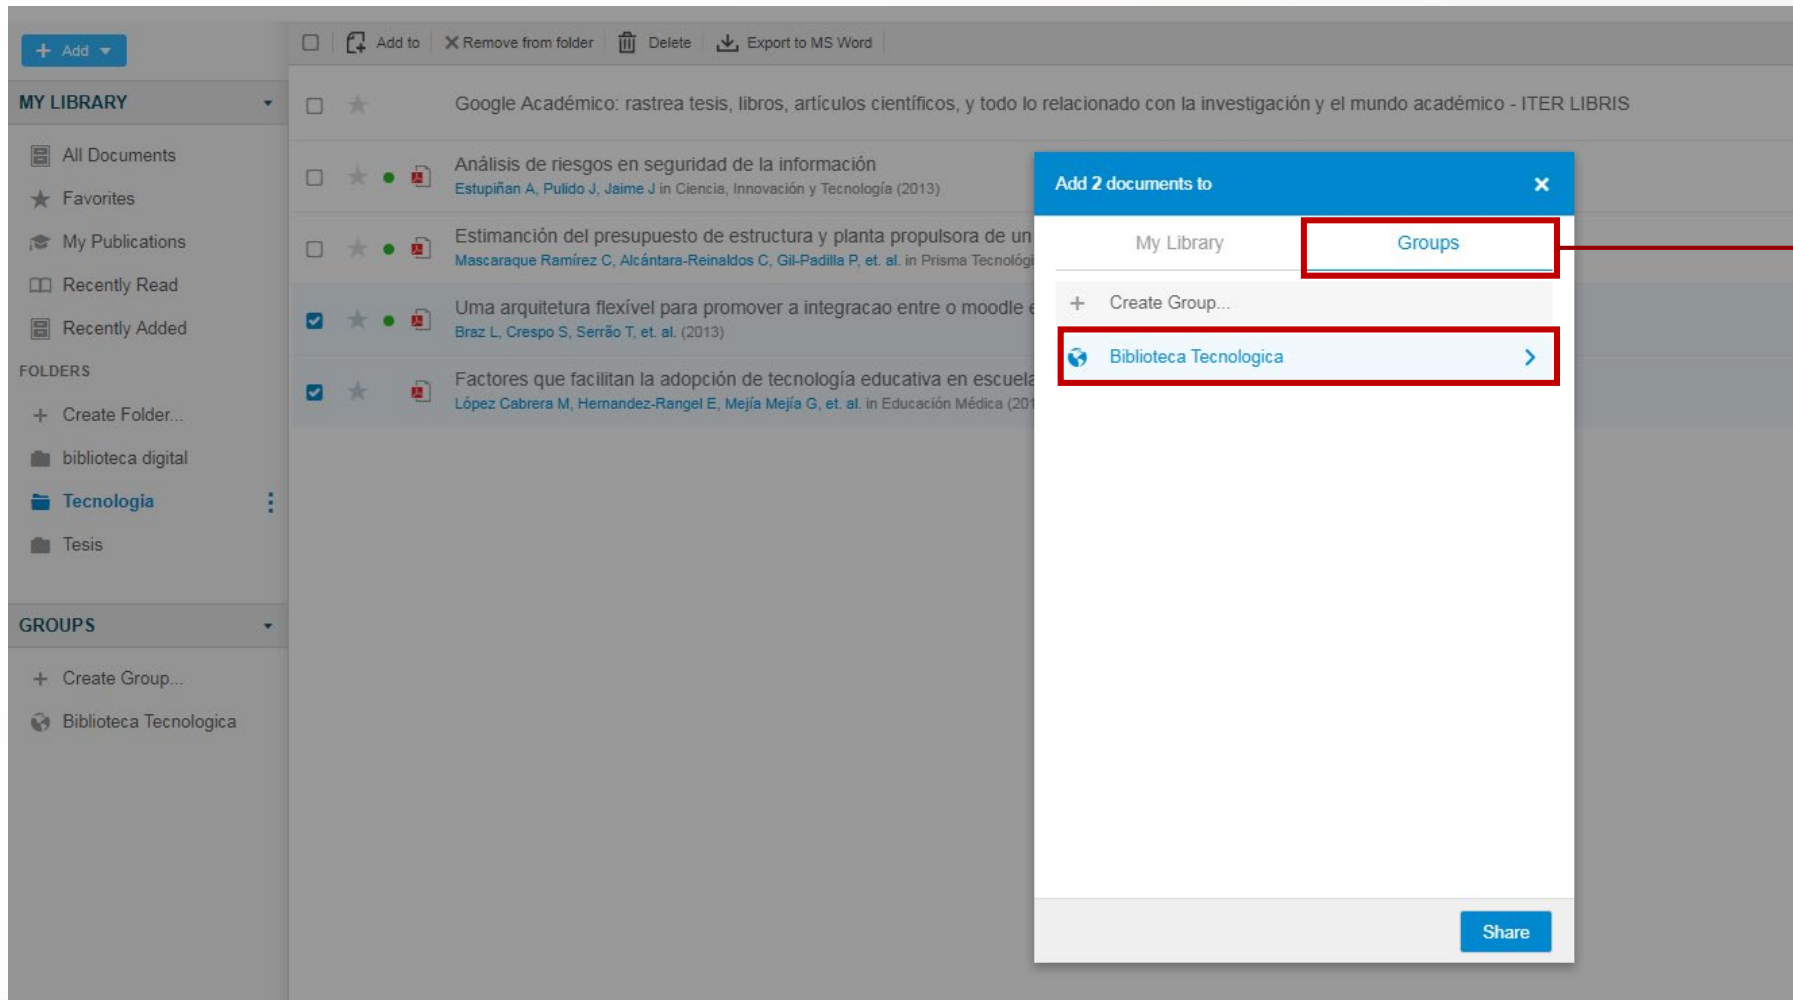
+ Add

Add to | Remove from folder | Delete | Export to MS Word

MY LIBRARY

All Documents
Favorites
My Publications
Recently Read
Recently Added

FOLDERS

+ Create Folder...
biblioteca digital
Tecnologia
Tesis

GROUPS

+ Create Group...
Biblioteca Tecnologica

Google Académico: rastrea tesis, libros, artículos científicos, y todo lo relacionado con la investigación y el mundo académico - ITER LIBRIS

Análisis de riesgos en seguridad de la información
Estupiñan A, Pulido J, Jaime J in Ciencia, Innovación y Tecnología (2013)

Estimanción del presupuesto de estructura y planta propulsora de un
Mascaraque Ramírez C, Alcántara-Reinaldos C, Gil-Padilla P, et. al. in Prisma Tecnológi

Uma arquitetura flexível para promover a integracao entre o moodle e
Braz L, Crespo S, Serrão T, et. al. (2013)

Factores que facilitan la adopción de tecnología educativa en escuela
López Cabrera M, Hernandez-Rangel E, Mejía Mejía G, et. al. in Educación Médica (201

Add 2 documents to ×

My Library | Groups

+ Create Group...

Biblioteca Tecnologica >

Share